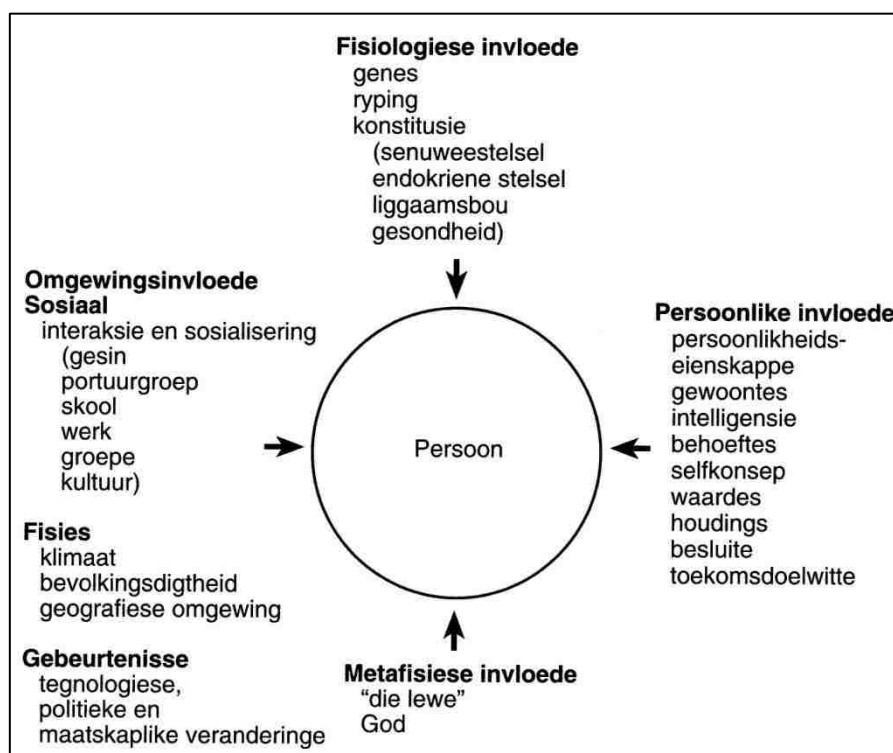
**Fisiologiese invloede**
genes
ryping
konstitusie
(senuweestelsel
endokriene stelsel
liggaamsbou
gesondheid)

**Omgewingsinvloede**
**Sosiaal**
interaksie en sosialisering
(gesin
portuurgroep
skool
werk
groepe
kultuur)

Persoon

**Persoonlike invloede**
persoonlikheidseienskappe
gewoontes
intelligensie
behoeftes
selfkonsep
waardes
houdings
besluite
toekomsdoelwitte

**Fisies**
klimaat
bevolkingsdigtheid
geografiese omgewing

**Gebeurtenisse**
tegnologiese,
politieke en
maatskaplike veranderinge

**Metafisiese invloede**
"die lewe"
God